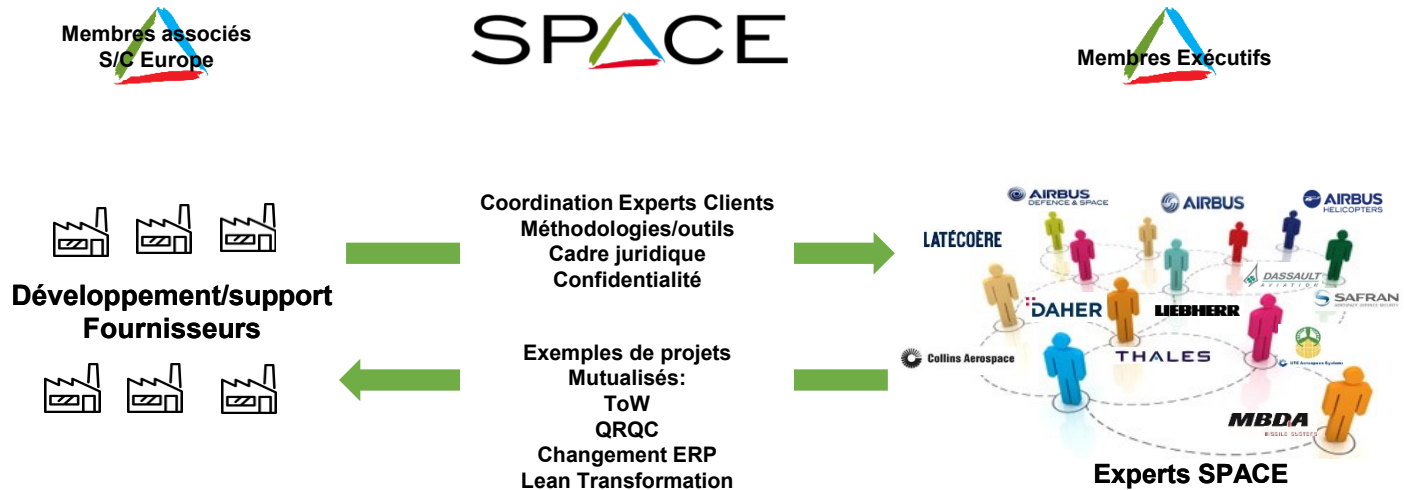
Membres associés S/C Europe

SPACE

Membres Exécutifs

Développement/support Fournisseurs

Coordination Experts Clients
Méthodologies/outils
Cadre juridique
Confidentialité

Exemples de projets Mutualisés:
ToW
QRQC
Changement ERP
Lean Transformation

AIRBUS DEFENCE & SPACE
AIRBUS
AIRBUS HELICOPTERS
LATÉCOÈRE
DASSAULT AVIATION
SAFRAN
DAHER
LIEBHERR
Collins Aerospace
THALES
UTC Aerospace Systems
MBDA MISSILE SYSTEMS

Experts SPACE